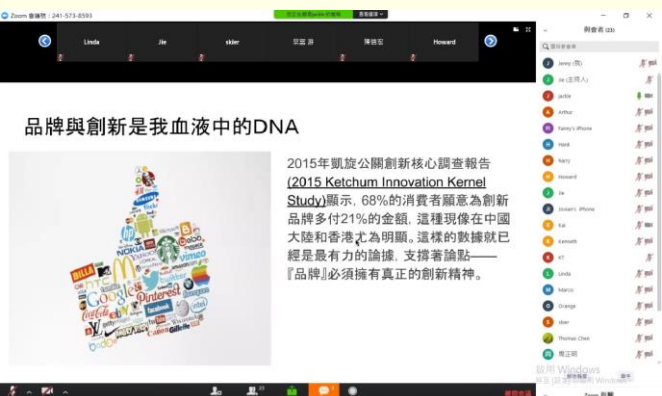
Zoom 會議號：241-573-8593

Linda
Jie
skler
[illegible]
陳俊宏
Howard

與會者 (23)

Jenny (我)
Jie (主持人)
Jackie
Arthur
Fanny's iPhone
Hank
Harry
Howard
Jie
Jinxian's iPhone
Kai
Kenneth
KT
Linda
Marco
Orange
skler
Thomas Chen
周三明

品牌與創新是我血液中的DNA

2015年凱旋公關創新核心調查報告(2015 Ketchum Innovation Kernel Study)顯示，68%的消費者願意為創新品牌多付21%的金額，這種現像在中國大陸和香港尤為明顯。這樣的數據就已經是最有力的論據，支撐著論點——『品牌』必須擁有真正的創新精神。

啟用 Windows
移至 [設定] 以啟用 Windows。